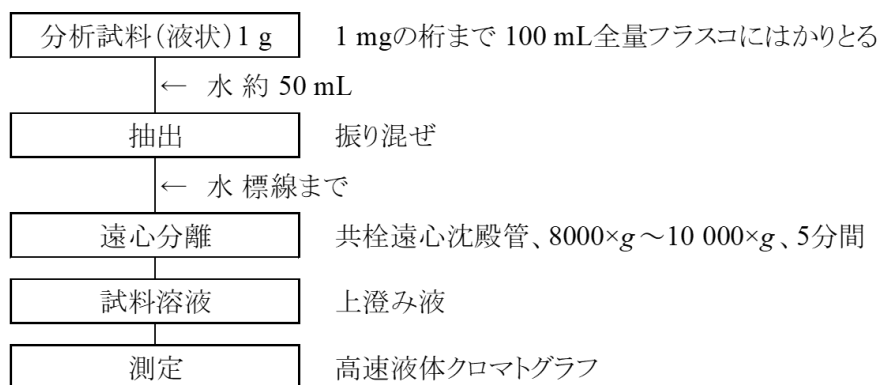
分析試料(液状) 1 g　　1 mgの桁まで 100 mL全量フラスコにはかりとる

← 水 約 50 mL

抽出　　振り混ぜ

← 水 標線まで

遠心分離　　共栓遠心沈殿管、8000×$g$～10 000×$g$、5分間

試料溶液　　上澄み液

測定　　高速液体クロマトグラフ